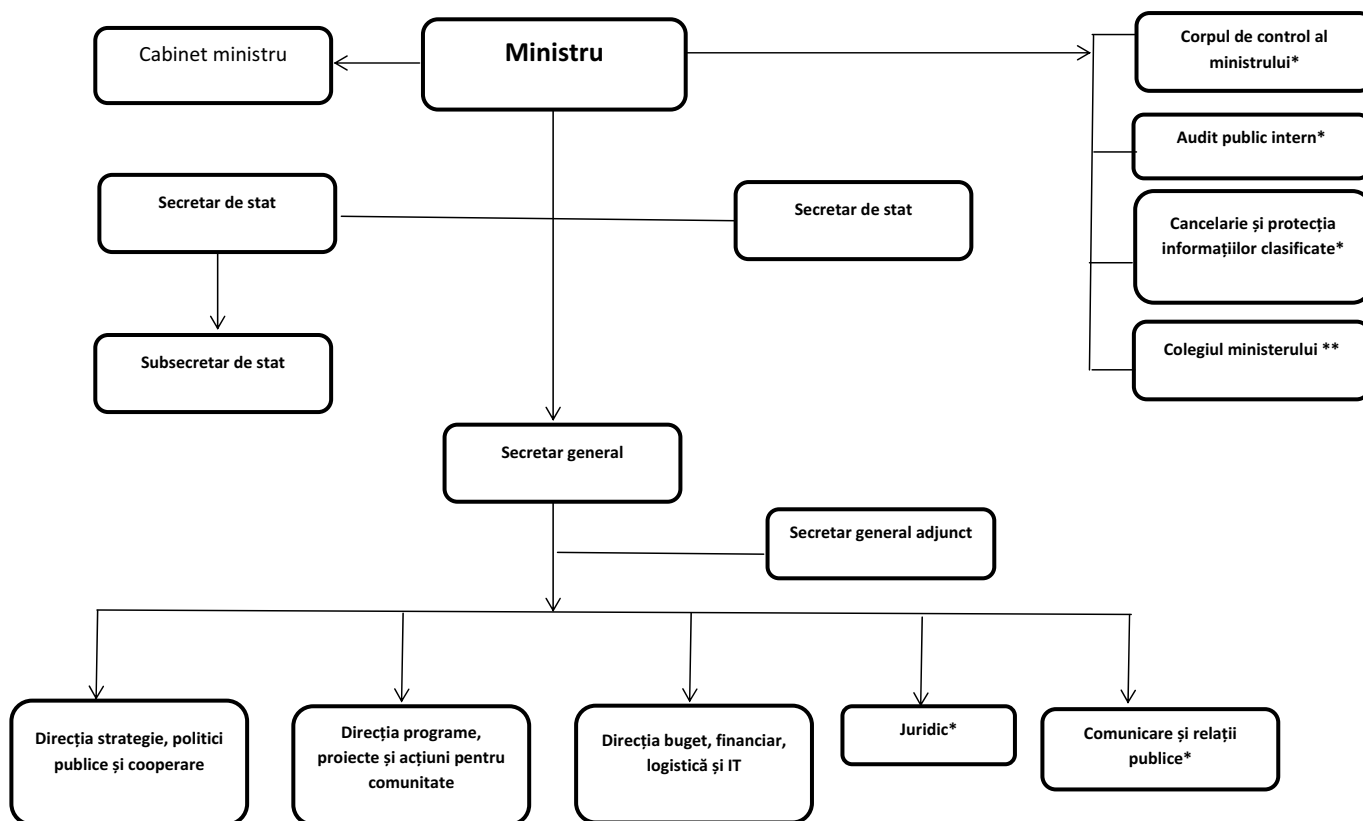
Cabinet ministru

Ministru

Corpul de control al ministrului*

Audit public intern*

Cancelarie și protecția informațiilor clasificate*

Colegiul ministerului **

Secretar de stat

Secretar de stat

Subsecretar de stat

Secretar general

Secretar general adjunct

Direcția strategie, politici publice și cooperare

Direcția programe, proiecte și acțiuni pentru comunitate

Direcția buget, financiar, logistică și IT

Juridic*

Comunicare și relații publice*